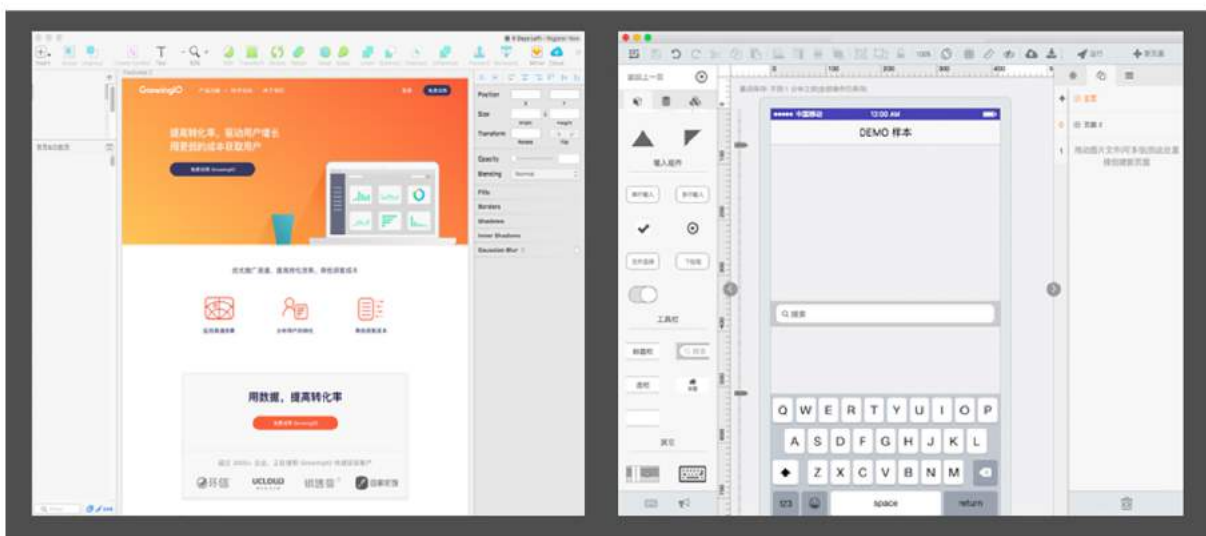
GrowingIO

提高转化率，驱动用户增长
用更低的成本获取用户

用数据，提高转化率

UCLOUD

Position
Size
Transform
Opacity
Blending
Normal
Fills
Borders
Shadows
Inner Shadows
Gaussian Blur

100%

DEMO 样本

Q 搜索

工具栏

Q W E R T Y U I O P
A S D F G H J K L
Z X C V B N M
123
space
return